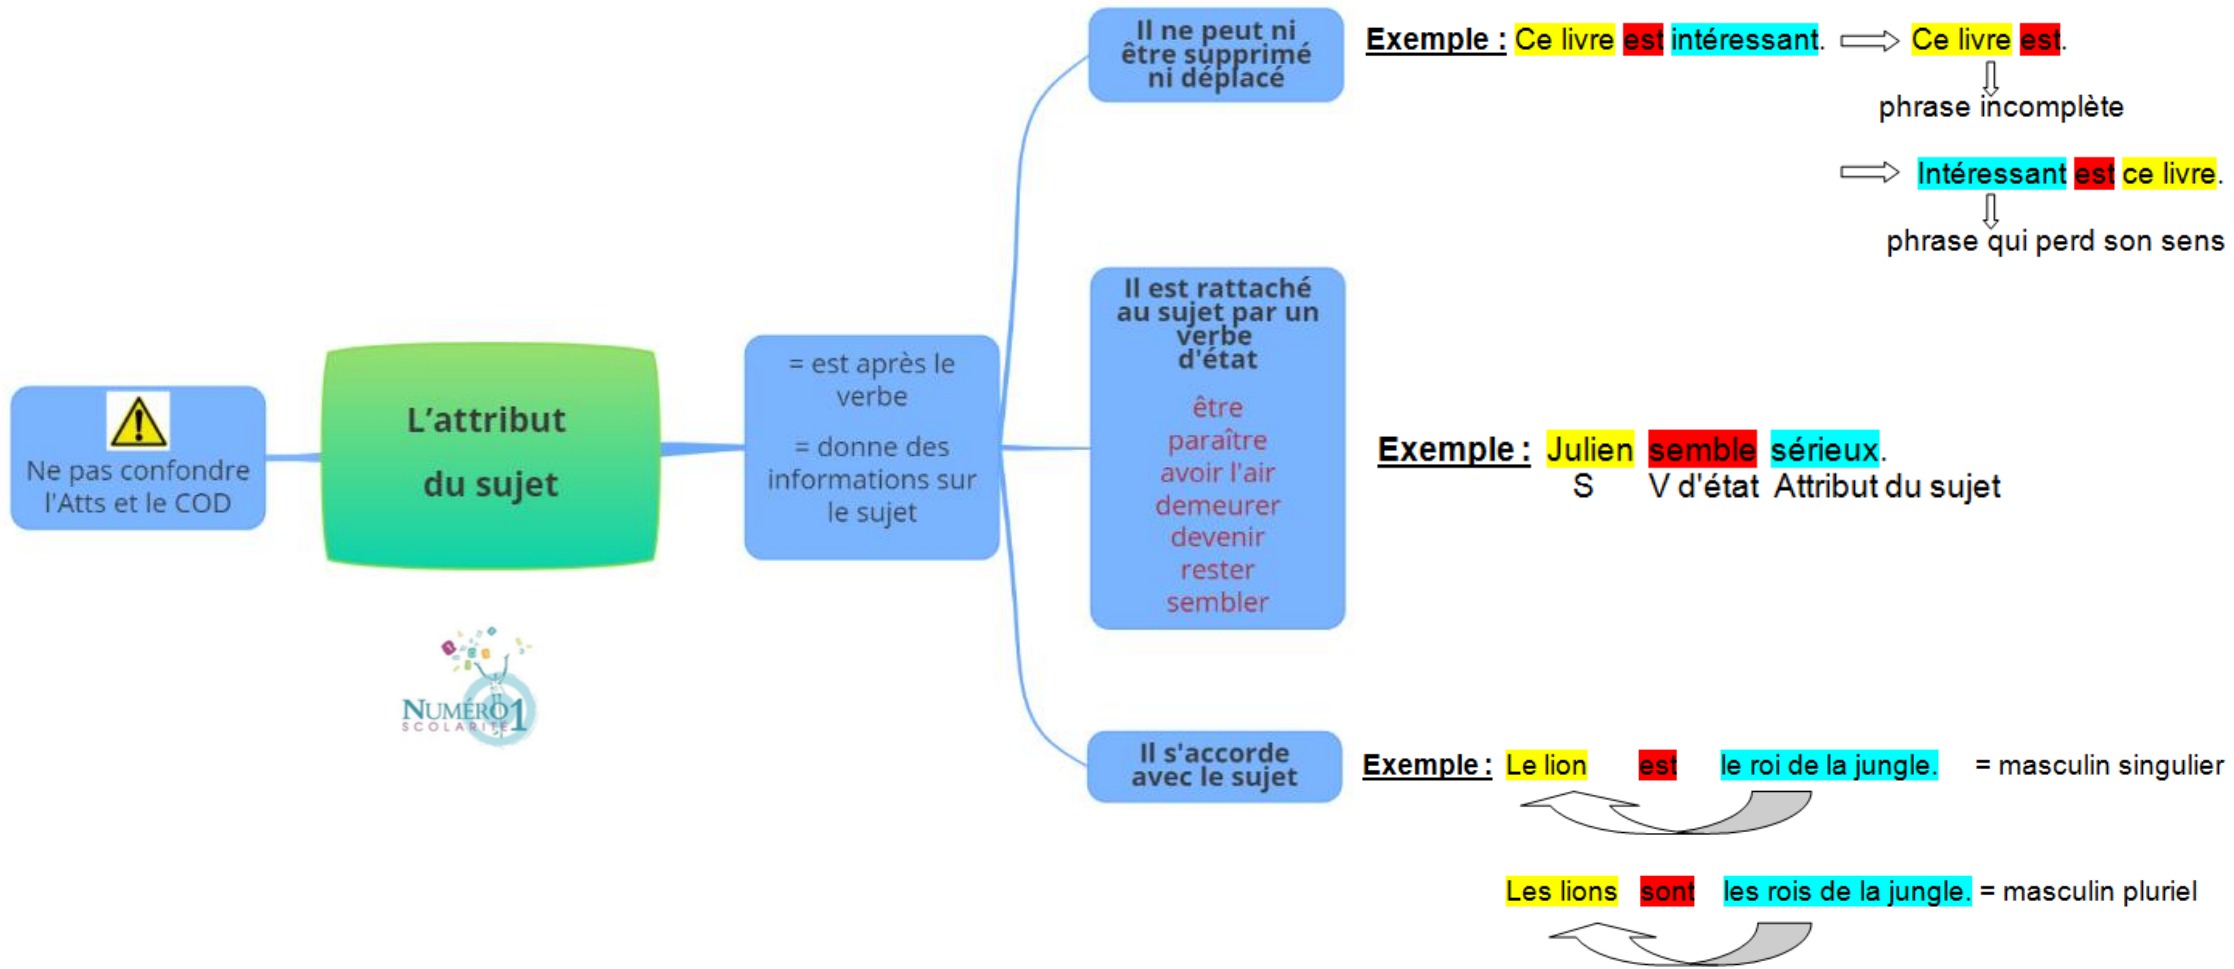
Ne pas confondre l'Atts et le COD

L'attribut du sujet

= est après le verbe

= donne des informations sur le sujet

Il ne peut ni être supprimé ni déplacé

Exemple : Ce livre est intéressant. ⇨ Ce livre est.
phrase incomplète

⇨ Intéressant est ce livre.
phrase qui perd son sens

Il est rattaché au sujet par un verbe d'état

être
paraître
avoir l'air
demeurer
devenir
rester
sembler

Exemple : Julien semble sérieux.
S V d'état Attribut du sujet

Il s'accorde avec le sujet

Exemple : Le lion est le roi de la jungle. = masculin singulier

Les lions sont les rois de la jungle. = masculin pluriel

NUMÉRO 1 SCOLARITÉ